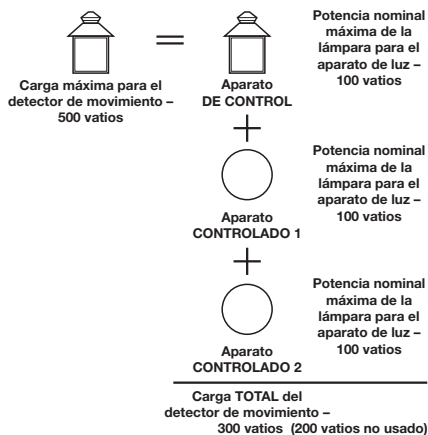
Carga máxima para el detector de movimiento – 500 vatios

Aparato DE CONTROL

Potencia nominal máxima de la lámpara para el aparato de luz – 100 vatios

Aparato CONTROLADO 1

Potencia nominal máxima de la lámpara para el aparato de luz – 100 vatios

Aparato CONTROLADO 2

Potencia nominal máxima de la lámpara para el aparato de luz – 100 vatios

Carga TOTAL del detector de movimiento – 300 vatios (200 vatios no usado)